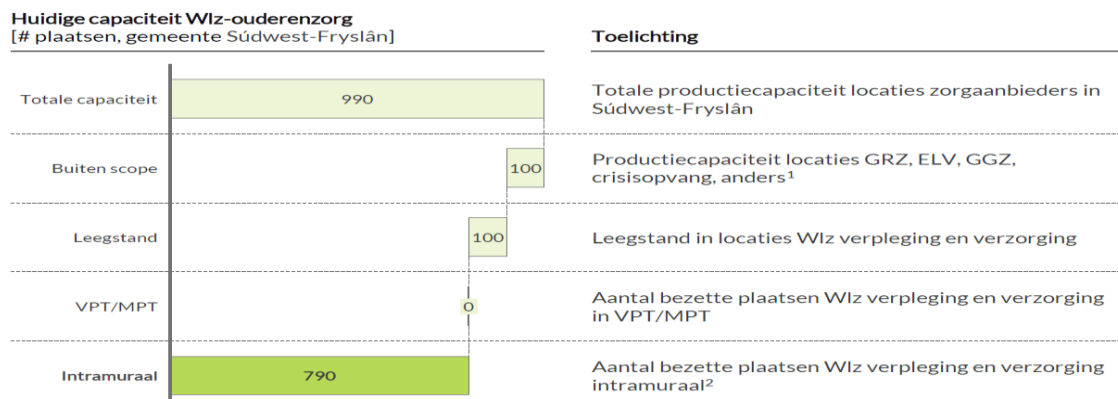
Huidige capaciteit Wlz-ouderenzorg
[# plaatsen, gemeente Súdwest-Fryslân]

Toelichting

| | | |
|---|---|---|
| Totale capaciteit | 990 | Totale productiecapaciteit locaties zorgaanbieders in Súdwest-Fryslân |
| Buiten scope | 100 | Productiecapaciteit locaties GRZ, ELV, GGZ, crisisopvang, anders$^1$ |
| Leegstand | 100 | Leegstand in locaties Wlz verpleging en verzorging |
| VPT/MPT | 0 | Aantal bezette plaatsen Wlz verpleging en verzorging in VPT/MPT |
| Intramuraal | 790 | Aantal bezette plaatsen Wlz verpleging en verzorging intramuraal$^2$ |